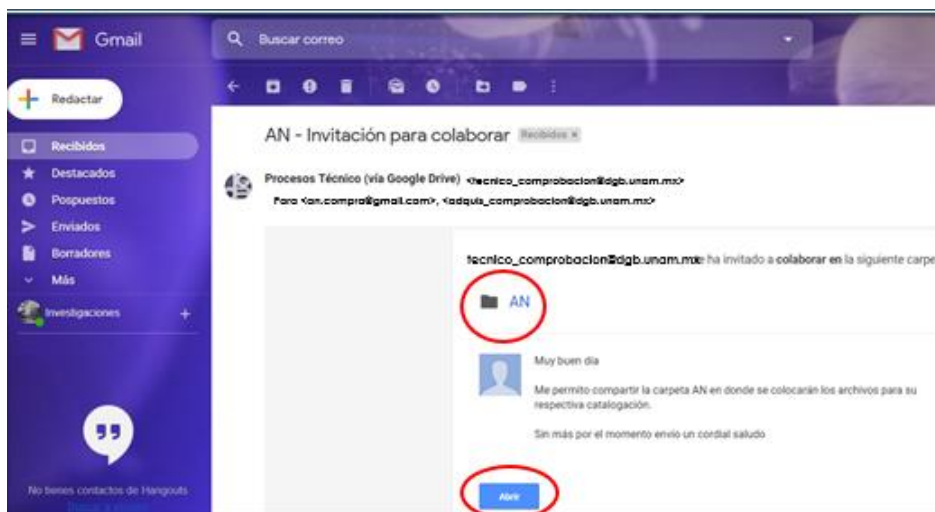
Gmail

Buscar correo

Redactar

Recibidos
Destacados
Pospuestos
Enviados
Borradores
Más

Investigaciones

No tienes contactos de Hangouts

AN - Invitación para colaborar Recibidos ×

Procesos Técnico (vía Google Drive) <tecnico_comprobacion@dgb.unam.mx>
Para <an.compra@gmail.com>, <adquis_comprobacion@dgb.unam.mx>

tecnico_comprobacion@dgb.unam.mx te ha invitado a colaborar en la siguiente carpe

AN

Muy buen día

Me permito compartir la carpeta AN en donde se colocarán los archivos para su respectiva catalogación.

Sin más por el momento envío un cordial saludo

Abrir